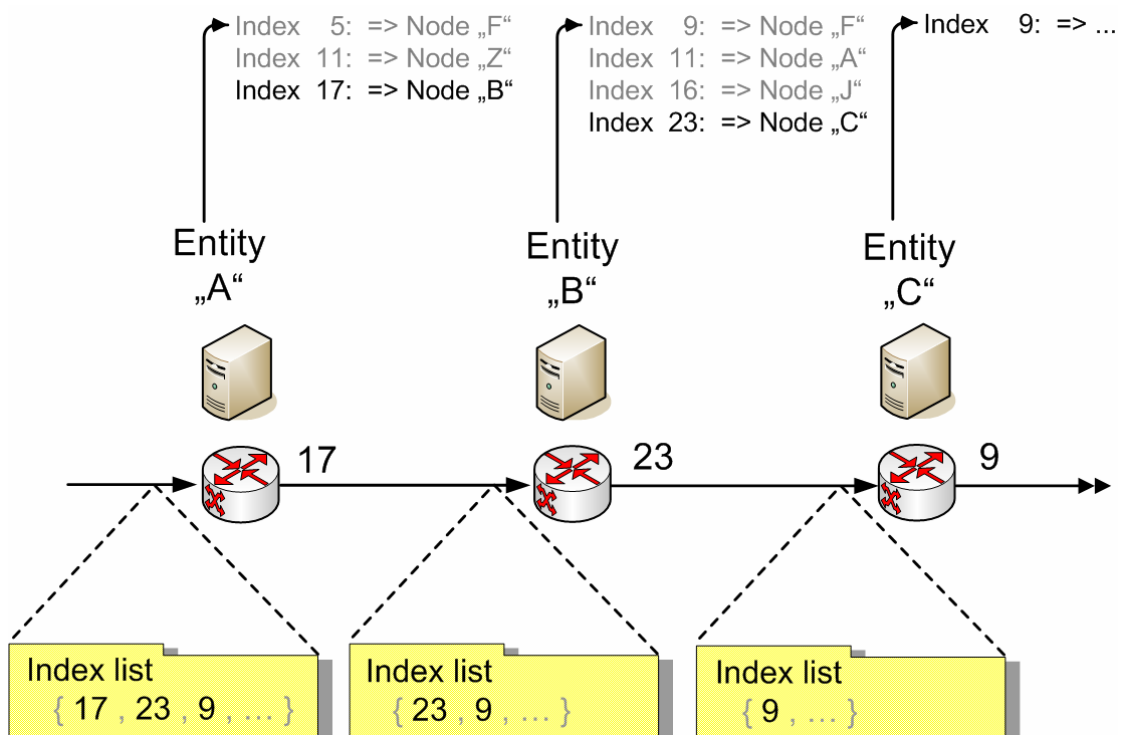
Index 5: => Node „F“
Index 11: => Node „Z“
Index 17: => Node „B“

Index 9: => Node „F“
Index 11: => Node „A“
Index 16: => Node „J“
Index 23: => Node „C“

Index 9: => ...

Entity „A“

Entity „B“

Entity „C“

17

23

9

Index list
{ 17 , 23 , 9 , ... }

Index list
{ 23 , 9 , ... }

Index list
{ 9 , ... }